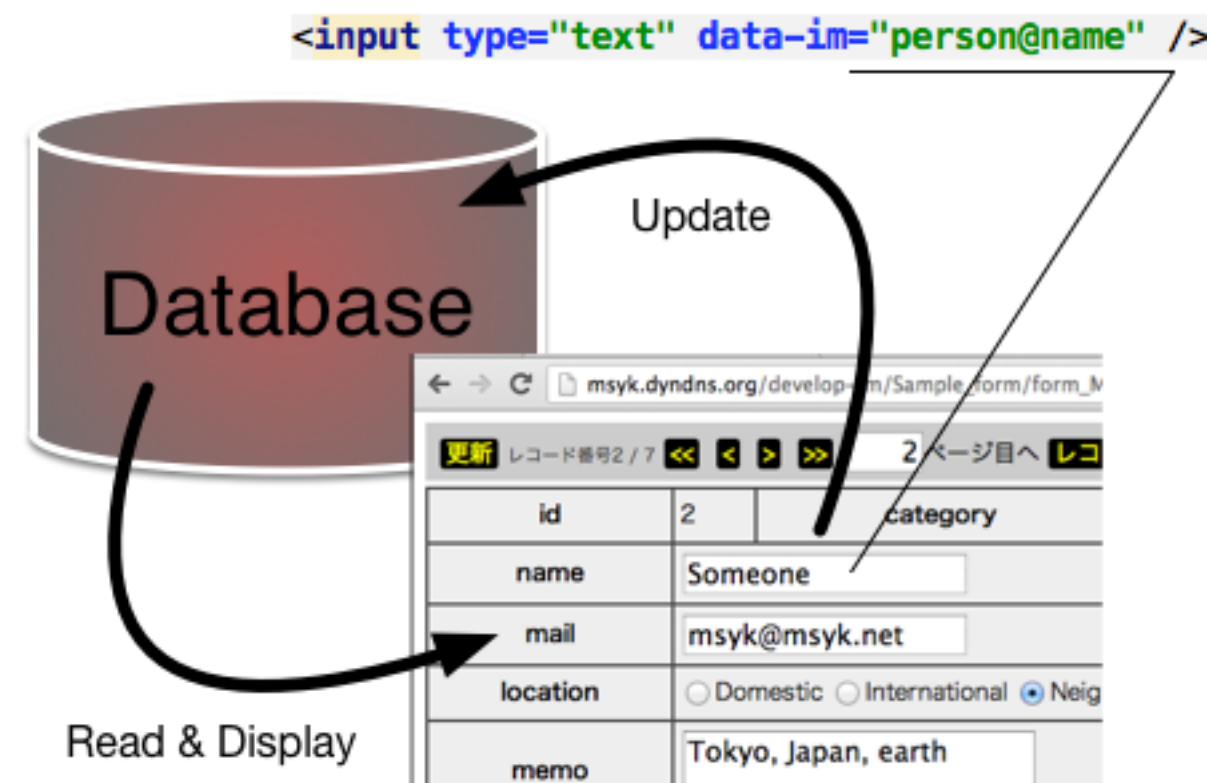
<input type="text" data-im="person@name" />

Database

Update

msyk.dyndns.org/develop-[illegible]/Sample_form/form_M

更新 レコード番号2 / 7 << < > >> 2 ページ目へ レコ

| id | 2 | category |
|---|---|---|
| name | Someone | |
| mail | msyk@msyk.net | |
| location | Domestic International Neig | |
| memo | Tokyo, Japan, earth | |

Read & Display